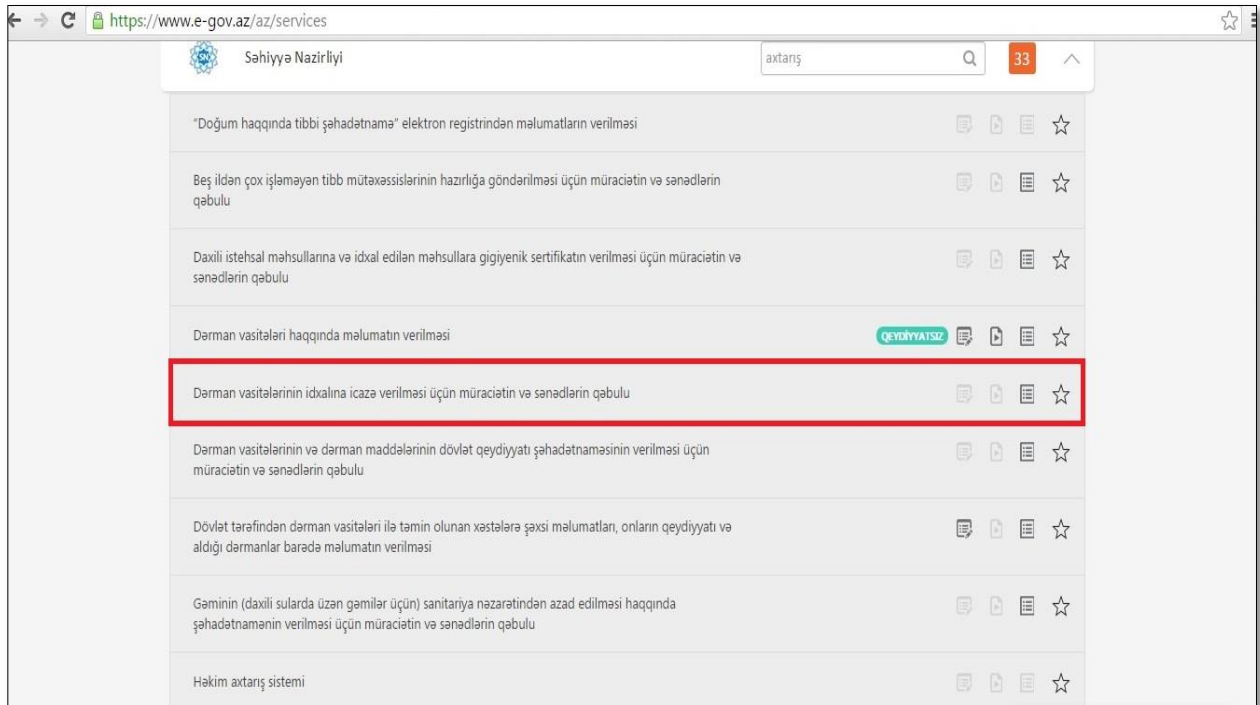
https://www.e-gov.az/az/services

Səhiyyə Nazirliyi

axtarış

33

"Doğum haqqında tibbi şəhadətnamə" elektron registrindən məlumatların verilməsi

Beş ildən çox işləməyən tibb mütəxəssislərinin hazırlığa göndərilməsi üçün müraciətin və sənədlərin qəbulu

Daxili istehsal məhsullarına və idxal edilən məhsullara gigiyenik sertifikatın verilməsi üçün müraciətin və sənədlərin qəbulu

Dərman vasitələri haqqında məlumatın verilməsi

QEYDİYYATSIZ

Dərman vasitələrinin idxalına icazə verilməsi üçün müraciətin və sənədlərin qəbulu

Dərman vasitələrinin və dərman maddələrinin dövlət qeydiyyatı şəhadətnaməsinin verilməsi üçün müraciətin və sənədlərin qəbulu

Dövlət tərəfindən dərman vasitələri ilə təmin olunan xəstələrə şəxsi məlumatları, onların qeydiyyatı və aldığı dərmanlar barədə məlumatın verilməsi

Gəminin (daxili sularda üzən gəmilər üçün) sanitariya nəzarətindən azad edilməsi haqqında şəhadətnamənin verilməsi üçün müraciətin və sənədlərin qəbulu

Həkim axtarış sistemi